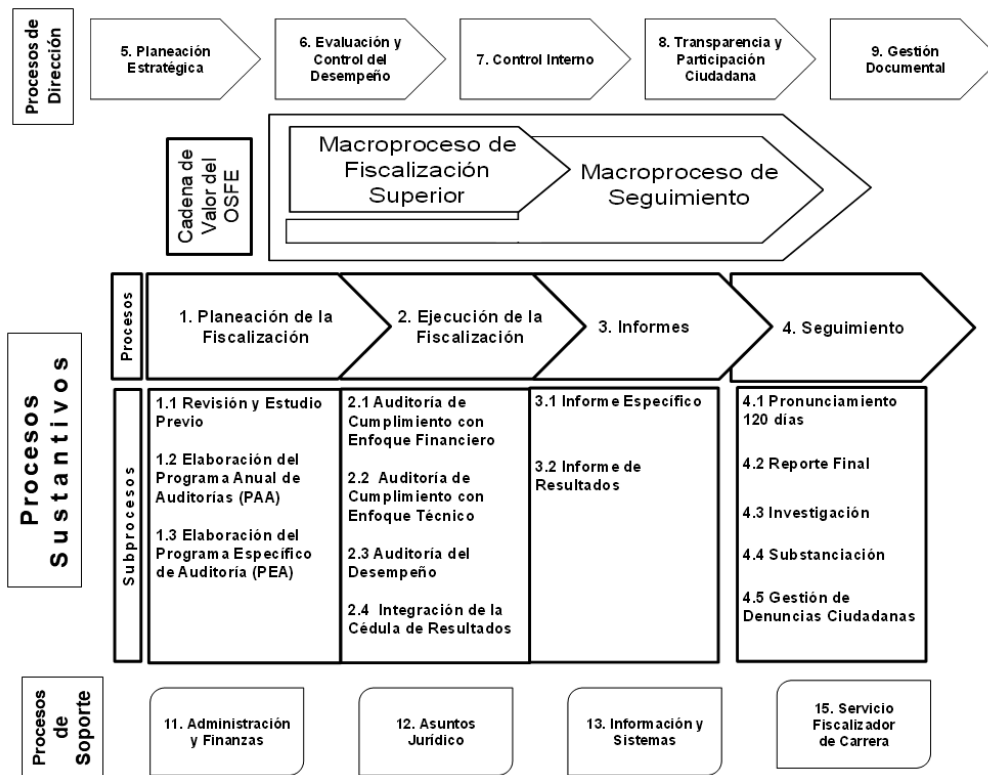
Procesos de Dirección

5. Planeación Estratégica

6. Evaluación y Control del Desempeño

7. Control Interno

8. Transparencia y Participación Ciudadana

9. Gestión Documental

Cadena de Valor del OSFE

Macroproceso de Fiscalización Superior

Macroproceso de Seguimiento

Procesos Sustantivos

Procesos

1. Planeación de la Fiscalización

2. Ejecución de la Fiscalización

3. Informes

4. Seguimiento

Subprocesos

1.1 Revisión y Estudio Previo

1.2 Elaboración del Programa Anual de Auditorías (PAA)

1.3 Elaboración del Programa Específico de Auditoría (PEA)

2.1 Auditoría de Cumplimiento con Enfoque Financiero

2.2 Auditoría de Cumplimiento con Enfoque Técnico

2.3 Auditoría del Desempeño

2.4 Integración de la Cédula de Resultados

3.1 Informe Específico

3.2 Informe de Resultados

4.1 Pronunciamiento 120 días

4.2 Reporte Final

4.3 Investigación

4.4 Substanciación

4.5 Gestión de Denuncias Ciudadanas

Procesos de Soporte

11. Administración y Finanzas

12. Asuntos Jurídico

13. Información y Sistemas

15. Servicio Fiscalizador de Carrera